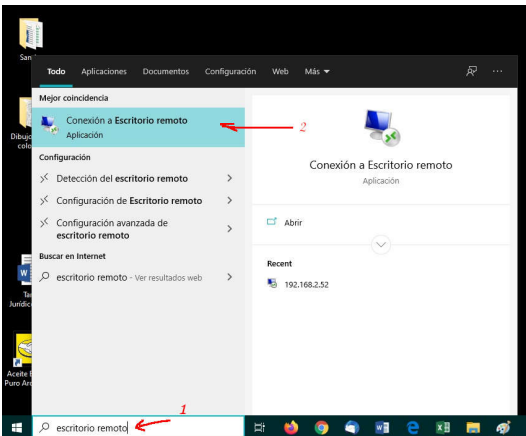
San

Todo Aplicaciones Documentos Configuración Web Más

Mejor coincidencia

Conexión a Escritorio remoto
Aplicación

2

Configuración

Detección del escritorio remoto

Configuración de Escritorio remoto

Configuración avanzada de escritorio remoto

Buscar en Internet

escritorio remoto - Ver resultados web

Conexión a Escritorio remoto
Aplicación

Abrir

Recent

192.168.2.52

Dibujo cole

Ta Jurídic

Aceite Puro Arc

1

escritorio remoto